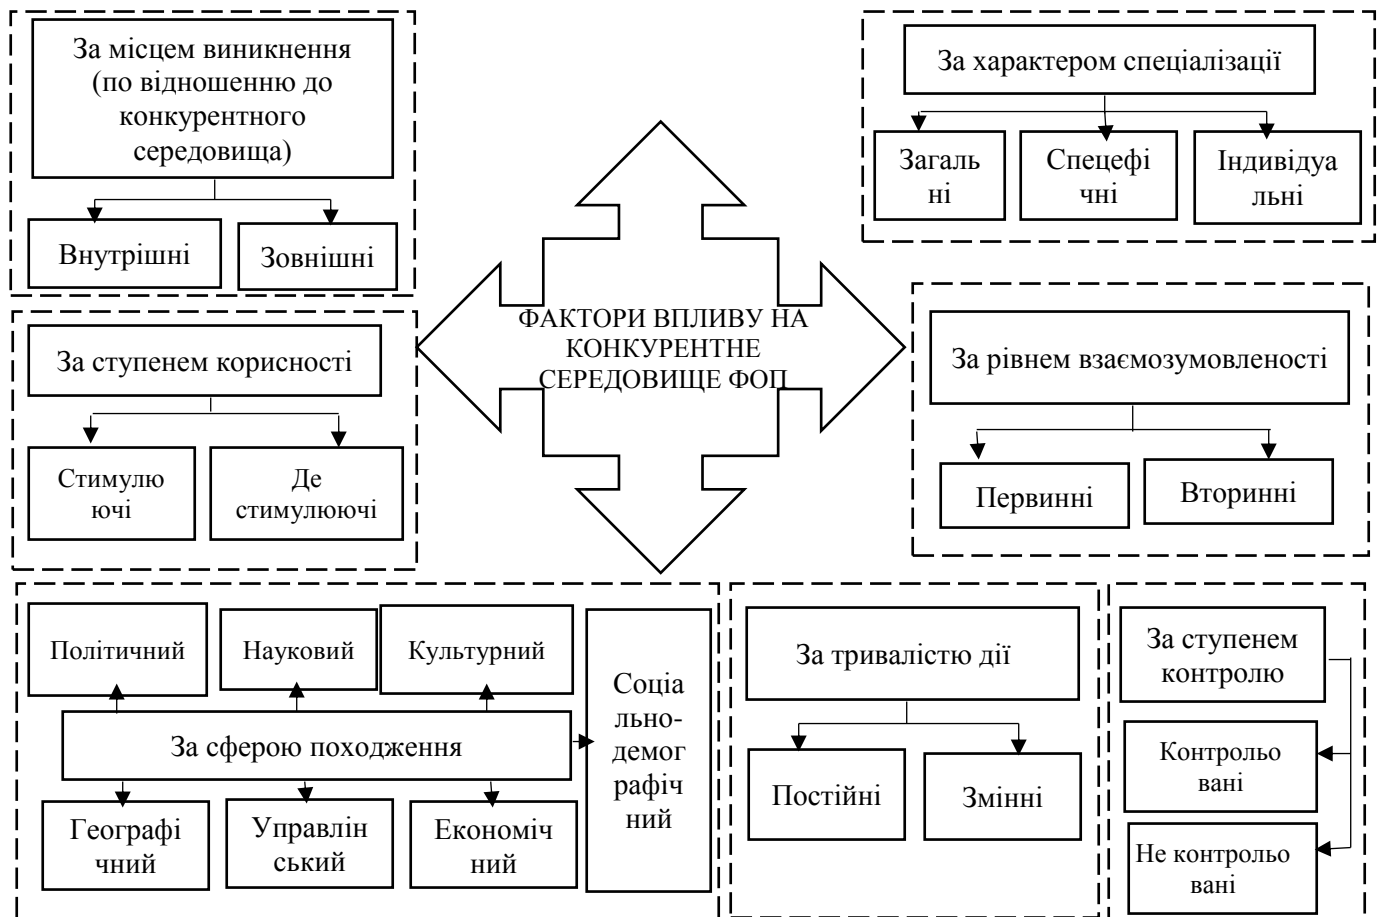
За місцем виникнення (по відношенню до конкурентного середовища)

Внутрішні

Зовнішні

За характером спеціалізації

Загаль ні

Спецефі чні

Індивідуа льні

ФАКТОРИ ВПЛИВУ НА КОНКУРЕНТНЕ СЕРЕДОВИЩЕ ФОП

За ступенем корисності

Стимулю ючі

Де стимулюючі

За рівнем взаємозумовленості

Первинні

Вторинні

Політичний

Науковий

Культурний

За сферою походження

Соціа льно-демог рафіч ний

Географі чний

Управлін ський

Економіч ний

За тривалістю дії

Постійні

Змінні

За ступенем контролю

Контрольо вані

Не контрольо вані